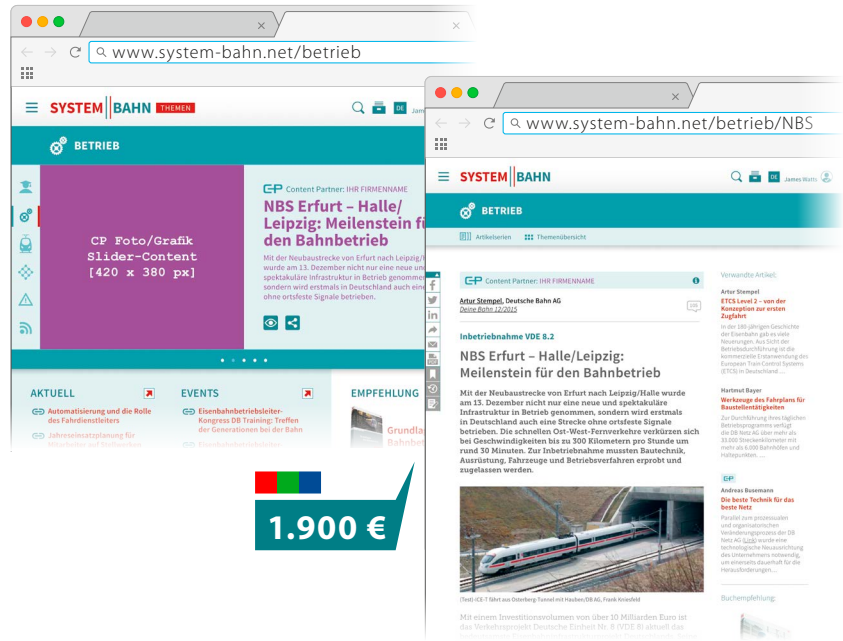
www.system-bahn.net/betrieb

SYSTEM BAHN THEMEN

DE James

BETRIEB

CP Foto/Grafik Slider-Content [420 x 380 px]

Content Partner: IHR FIRMENNAME

NBS Erfurt – Halle/ Leipzig: Meilenstein für den Bahnbetrieb

Mit der Neubaustrecke von Erfurt nach Leipzig/Halle wurde am 13. Dezember nicht nur eine neue und spektakuläre Infrastruktur in Betrieb genommen, sondern wird erstmals in Deutschland auch eine ohne ortsfeste Signale betrieben.

AKTUELL

Automatisierung und die Rolle des Fahrdienstleiters

Jahreseinsatzplanung für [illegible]

EVENTS

Eisenbahnbetriebsleiter-Kongress DB Training: Treffen der Generationen bei der Bahn

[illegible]

EMPFEHLUNG

Grundla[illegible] Bahnbet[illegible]

1.900 €

www.system-bahn.net/betrieb/NBS

SYSTEM BAHN

DE James Watts

BETRIEB

Artikelserien Themenübersicht

Content Partner: IHR FIRMENNAME

Artur Stempel, Deutsche Bahn AG
Deine Bahn 12/2015

Inbetriebnahme VDE 8.2

NBS Erfurt – Halle/Leipzig: Meilenstein für den Bahnbetrieb

Mit der Neubaustrecke von Erfurt nach Leipzig/Halle wurde am 13. Dezember nicht nur eine neue und spektakuläre Infrastruktur in Betrieb genommen, sondern wird erstmals in Deutschland auch eine Strecke ohne ortsfeste Signale betrieben. Die schnellen Ost-West-Fernverkehre verkürzen sich bei Geschwindigkeiten bis zu 300 Kilometern pro Stunde um rund 30 Minuten. Zur Inbetriebnahme mussten Bautechnik, Ausrüstung, Fahrzeuge und Betriebsverfahren erprobt und zugelassen werden.

(Test) ICE-T fährt aus Osterberg-Tunnel mit Haubern (DB AG), Frank Kniestedt

Mit einem Investitionsvolumen von über 10 Milliarden Euro ist das Verkehrsprojekt Deutsche Einheit Nr. 8 (VDE 8) aktuell das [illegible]

Verwandte Artikel:

Artur Stempel
ETCS Level 2 – von der Konzeption zur ersten Zugfahrt
In der 180-jährigen Geschichte der Eisenbahn gab es viele Neuerungen. Aus Sicht der Betriebsdurchführung ist die kommerzielle Ersteinwendung des European Train Control Systems (ETCS) in Deutschland ...

Hartmut Bayer
Werkzeuge des Fahrplans für Baustellentätigkeiten
Zur Durchführung ihres täglichen Betriebsprogramms verfügt die DB Netz AG über mehr als 33.000 Streckenkilometer mit mehr als 6.000 Bahnhöfen und Haltepunkten. ...

Andreas Busemann
Die beste Technik für das beste Netz
Parallel zum prozessualen und organisatorischen Veränderungsprozess der DB Netz AG (Link) wurde eine technologische Neuausrichtung des Unternehmens notwendig, um einerseits dauerhaft für die Herausforderungen ...

Buchempfehlung: